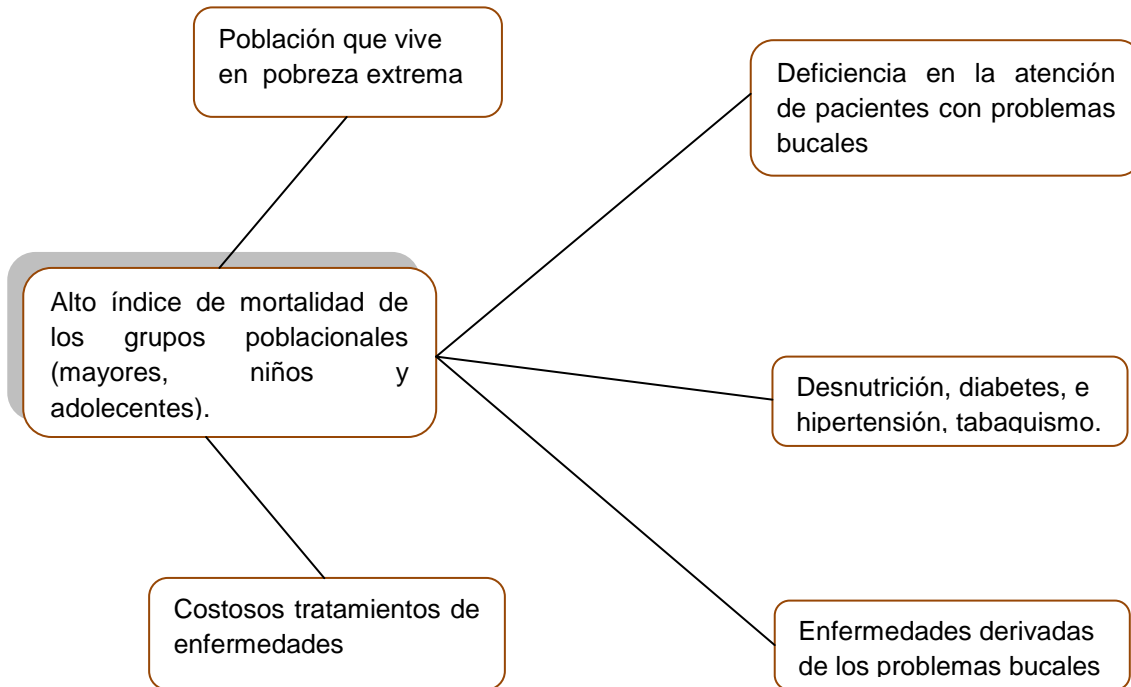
Población que vive en pobreza extrema

Deficiencia en la atención de pacientes con problemas bucales

Alto índice de mortalidad de los grupos poblacionales (mayores, niños y adolecentes).

Desnutrición, diabetes, e hipertensión, tabaquismo.

Costosos tratamientos de enfermedades

Enfermedades derivadas de los problemas bucales